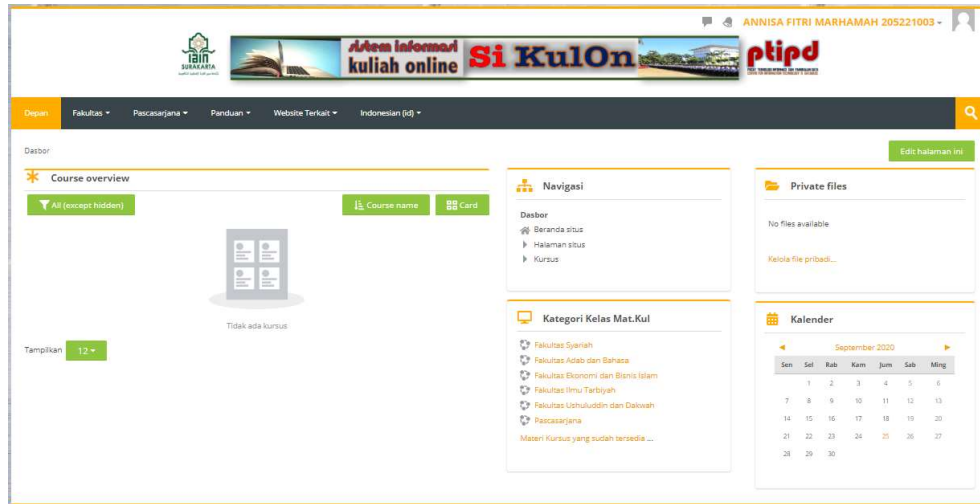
ANNISA FITRI MARHAMAH 205221003

IAIN SURAKARTA

sistem informasi kuliah online Si KulOn

ptipd

Depan Fakultas Pascasarjana Panduan Website Terkait Indonesian (id)

Dasbor

Edit halaman ini

Course overview

All (except hidden)

Course name

Card

Tidak ada kursus

Tampilkan 12

Navigasi

Dasbor

Beranda situs

Halaman situs

Kursus

Kategori Kelas Mat.Kul

Fakultas Syariah

Fakultas Adab dan Bahasa

Fakultas Ekonomi dan Bisnis Islam

Fakultas Ilmu Tarbiyah

Fakultas Ushuluddin dan Dakwah

Pascasarjana

Materi Kursus yang sudah tersedia ...

Private files

No files available

Kelola file pribadi...

Kalender

September 2020

| Sen | Sel | Rab | Kam | Jum | Sab | Ming |
|---|---|---|---|---|---|---|
| | 1 | 2 | 3 | 4 | 5 | 6 |
| 7 | 8 | 9 | 10 | 11 | 12 | 13 |
| 14 | 15 | 16 | 17 | 18 | 19 | 20 |
| 21 | 22 | 23 | 24 | 25 | 26 | 27 |
| 28 | 29 | 30 | | | | |